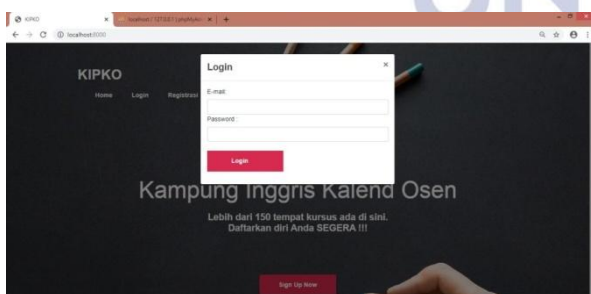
KIPKO
localhost / 127.0.0.1 / phpMyAdmin
localhost:8000

KIPKO

Home Login Registrasi

Login

×

E-mail

Password

Login

Kampung Inggris Kalend Osen

Lebih dari 150 tempat kursus ada di sini.
Daftarkan diri Anda SEGERA !!!

Sign Up Now